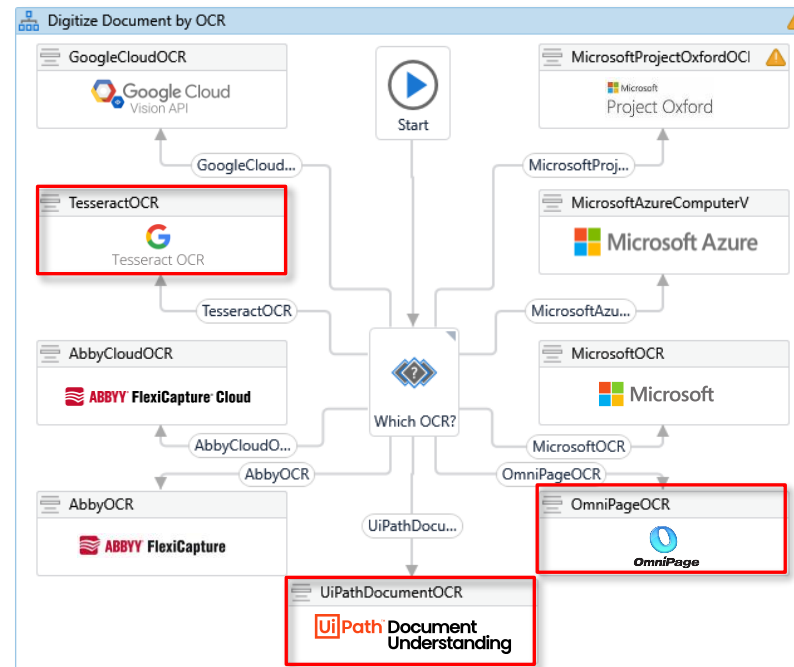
Digitize Document by OCR

GoogleCloudOCR
Google Cloud
Vision API

Start

MicrosoftProjectOxfordOCI
Microsoft
Project Oxford

GoogleCloud...

MicrosoftProj...

TesseractOCR
Tesseract OCR

MicrosoftAzureComputerV
Microsoft Azure

TesseractOCR

MicrosoftAzu...

AbbyCloudOCR
ABBYY FlexiCapture Cloud

Which OCR?

MicrosoftOCR
Microsoft

AbbyCloudO...

MicrosoftOCR

AbbyOCR

OmniPageOCR

AbbyOCR
ABBYY FlexiCapture

UiPathDocu...

OmniPageOCR
OmniPage

UiPathDocumentOCR
UiPath Document Understanding